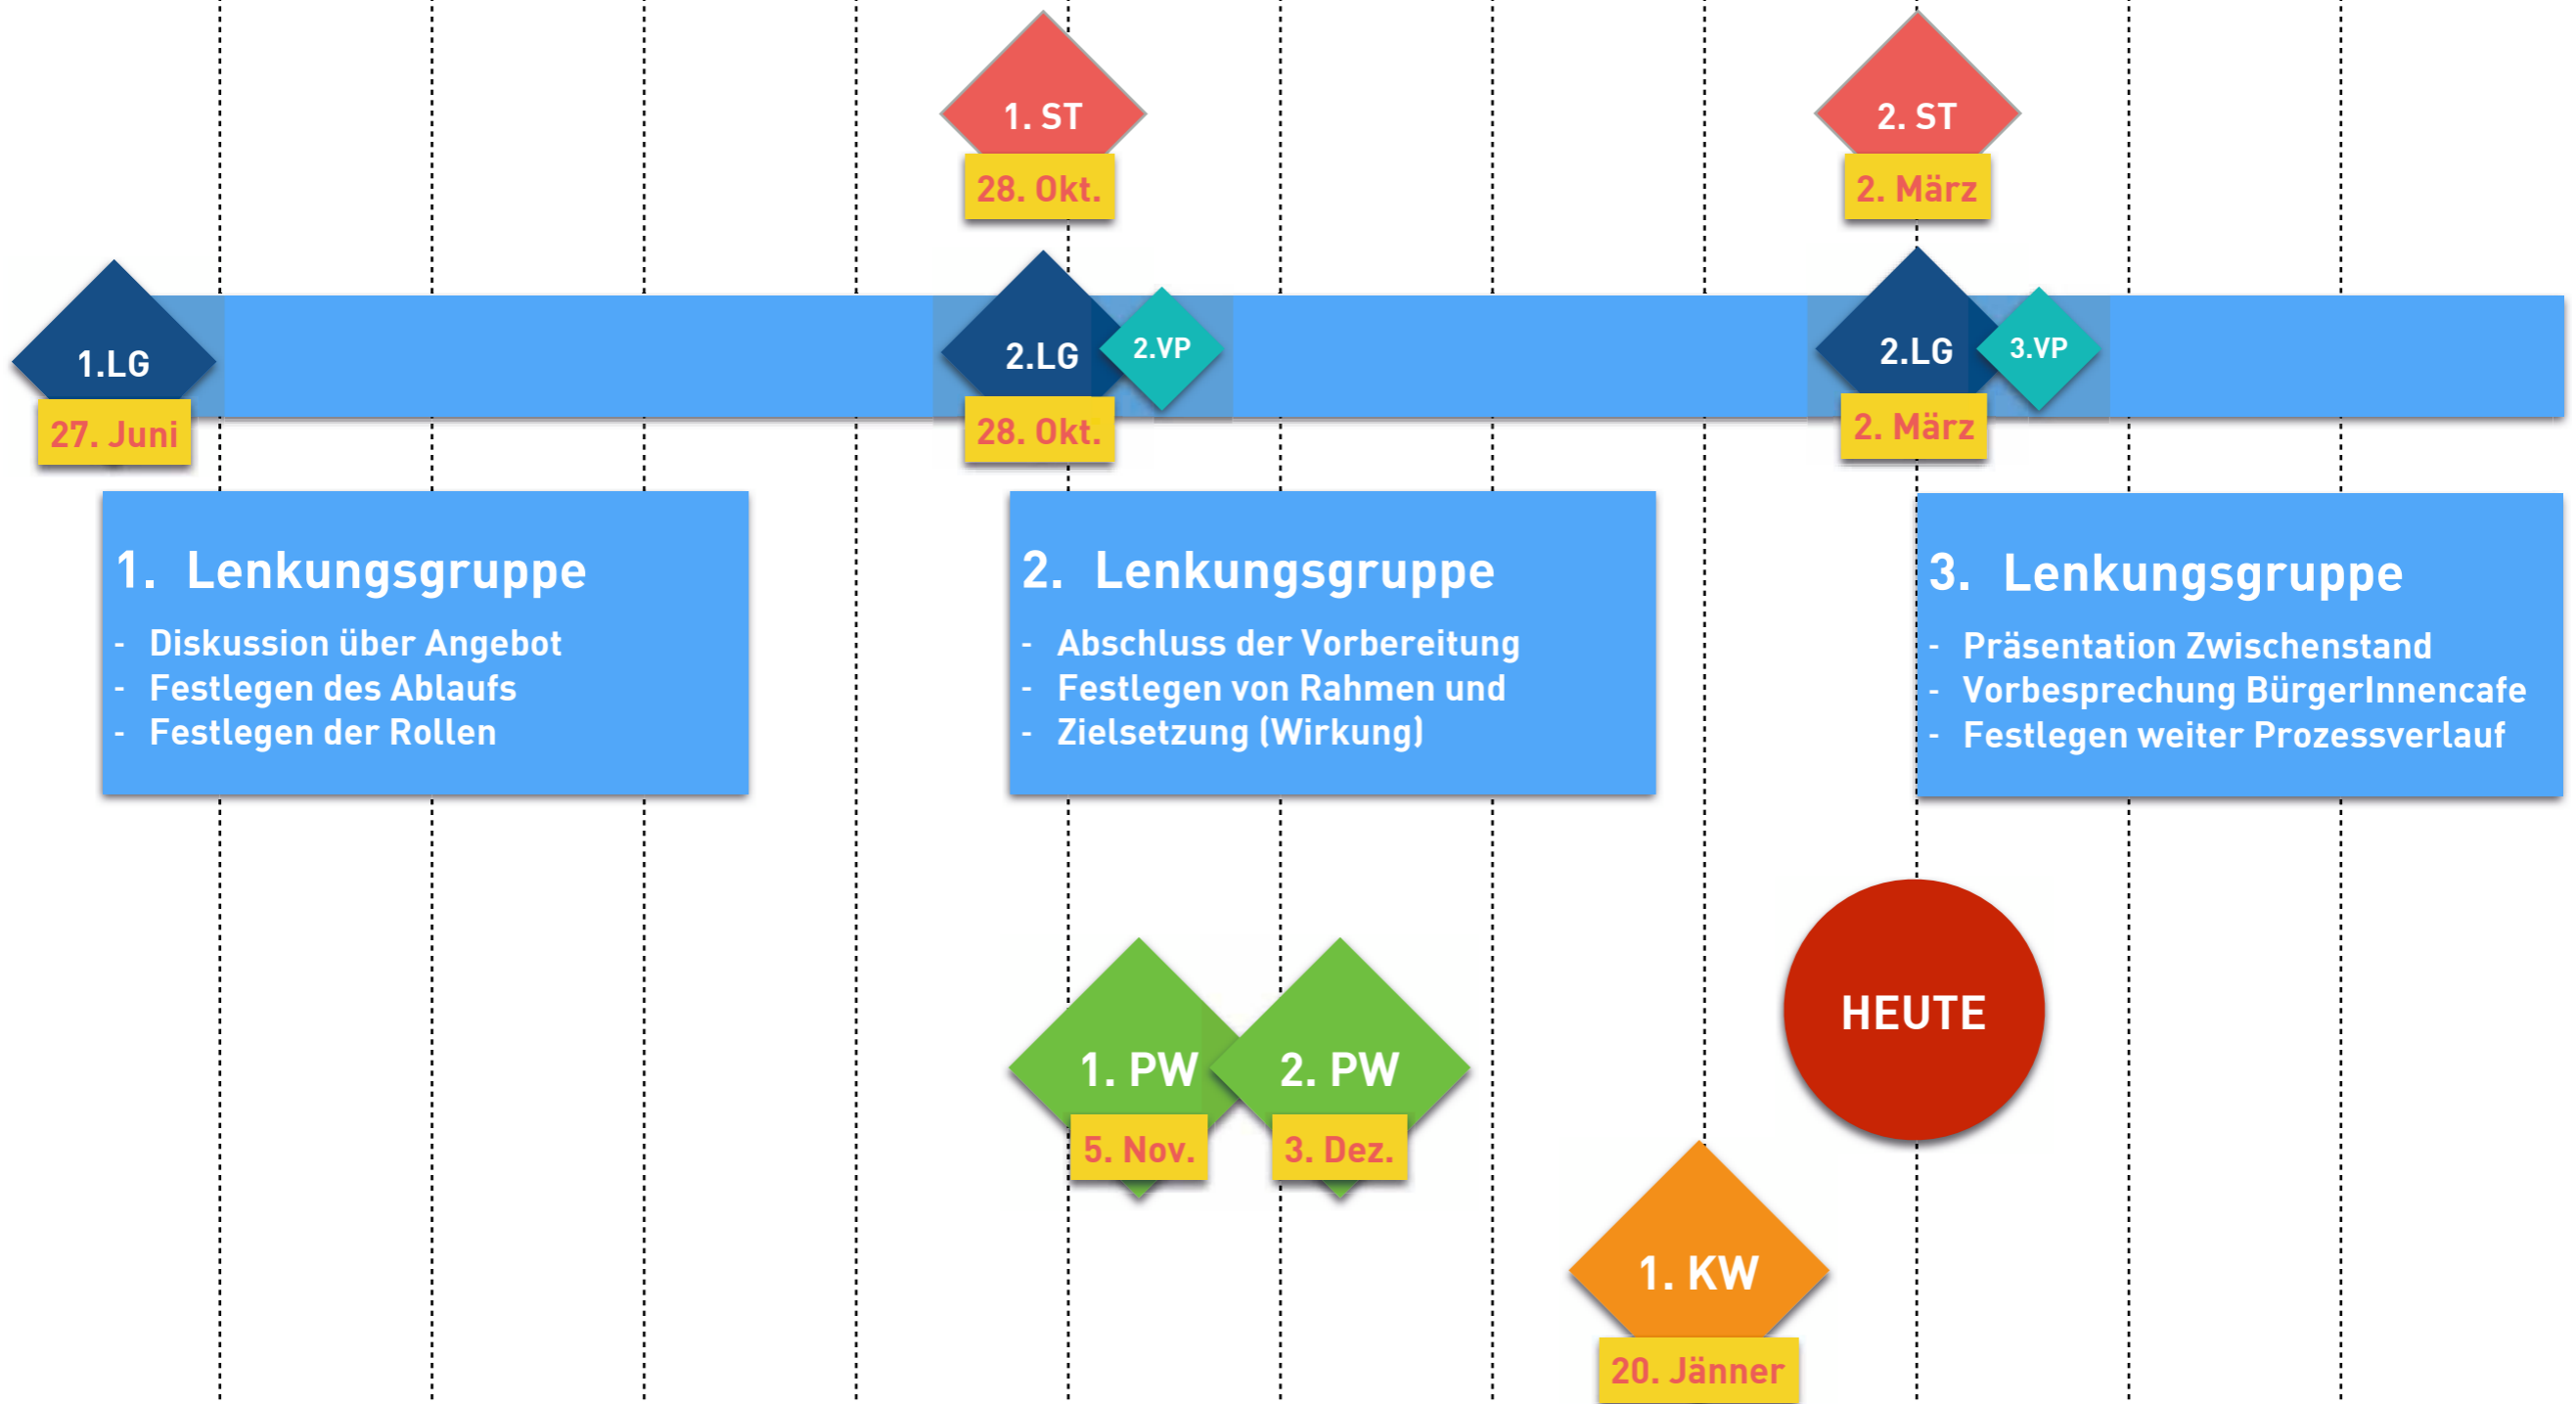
1. ST
28. Okt.

2. ST
2. März

1.LG
27. Juni

2.LG
2.VP
28. Okt.

2.LG
3.VP
2. März

1. Lenkungsgruppe
- Diskussion über Angebot
- Festlegen des Ablaufs
- Festlegen der Rollen

2. Lenkungsgruppe
- Abschluss der Vorbereitung
- Festlegen von Rahmen und
- Zielsetzung (Wirkung)

3. Lenkungsgruppe
- Präsentation Zwischenstand
- Vorbesprechung BürgerInnencafe
- Festlegen weiter Prozessverlauf

HEUTE

1. PW
5. Nov.

2. PW
3. Dez.

1. KW
20. Jänner